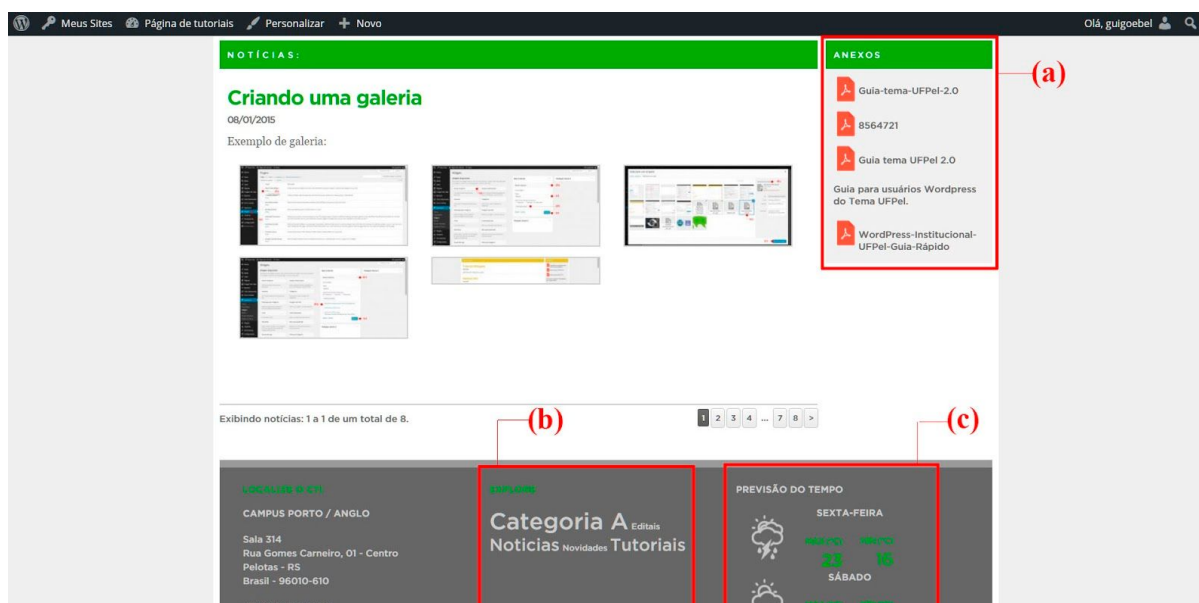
Meus Sites Página de tutoriais Personalizar + Novo

Olá, guigoebel

NOTÍCIAS:

Criando uma galeria

08/01/2015

Exemplo de galeria:

ANEXOS

Guia-tema-UFPel-2.0

8564721

Guia tema UFPel 2.0

Guia para usuários Wordpress do Tema UFPel.

WordPress-Institucional-UFPel-Guia-Rápido

(a)

Exibindo notícias: 1 a 1 de um total de 8.

1 2 3 4 ... 7 8 >

(b)

(c)

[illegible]

CAMPUS PORTO / ANGLO

Sala 314
Rua Gomes Carneiro, 01 - Centro
Pelotas - RS
Brasil - 96010-610

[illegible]

Categoria A Editais
Noticias Novidades Tutoriais

PREVISÃO DO TEMPO

SEXTA-FEIRA

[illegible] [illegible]
23 16

SÁBADO